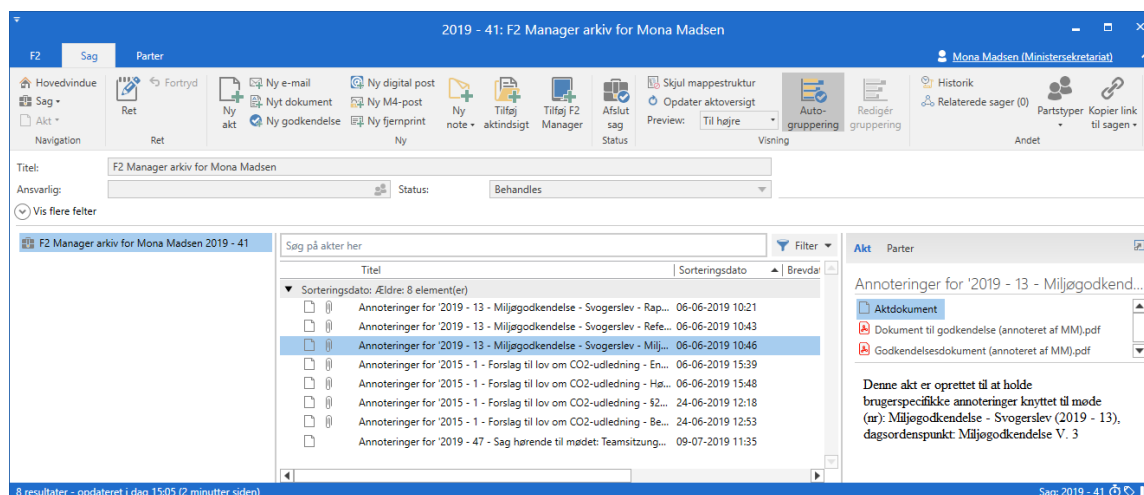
2019 - 41: F2 Manager arkiv for Mona Madsen

F2 Sag Parter

Mona Madsen (Ministersekretariat)

Hovedvindue
Sag
Akt
Navigation

Ret
Fortryd
Ret

Ny akt
Ny e-mail
Nyt dokument
Ny godkendelse
Ny digital post
Ny M4-post
Ny fjernprint
Ny note
Tilføj aktindsigt
Tilføj F2 Manager
Ny

Afslut sag
Status

Skjul mappestruktur
Opdater aktoversigt
Preview: Til højre
Auto-gruppering
Redigér gruppering
Visning

Historik
Relaterede sager (0)
Partstyper
Kopier link til sagen
Andet

Titel: F2 Manager arkiv for Mona Madsen
Ansvarlig:
Status: Behandles
Vis flere felter

F2 Manager arkiv for Mona Madsen 2019 - 41

Søg på akter her
Filter

| Titel | Sorteringsdato | Brevdat |
|---|---|---|
| Sorteringsdato: Ældre: 8 element(er) | | |
| Annoteringer for '2019 - 13 - Miljøgodkendelse - Svogerslev - Rap... | 06-06-2019 10:21 | |
| Annoteringer for '2019 - 13 - Miljøgodkendelse - Svogerslev - Refe... | 06-06-2019 10:43 | |
| Annoteringer for '2019 - 13 - Miljøgodkendelse - Svogerslev - Milj... | 06-06-2019 10:46 | |
| Annoteringer for '2015 - 1 - Forslag til lov om CO2-udledning - En... | 06-06-2019 15:39 | |
| Annoteringer for '2015 - 1 - Forslag til lov om CO2-udledning - Hø... | 06-06-2019 15:48 | |
| Annoteringer for '2015 - 1 - Forslag til lov om CO2-udledning - §2... | 24-06-2019 12:18 | |
| Annoteringer for '2015 - 1 - Forslag til lov om CO2-udledning - Be... | 24-06-2019 12:53 | |
| Annoteringer for '2019 - 47 - Sag hørende til mødet: Teamsitzung... | 09-07-2019 11:35 | |

Akt Parter

Annoteringer for '2019 - 13 - Miljøgodkend...

Aktdokument
Dokument til godkendelse (annoteret af MM).pdf
Godkendelsesdokument (annoteret af MM).pdf

Denne akt er oprettet til at holde brugerspecifikke annoteringer knyttet til møde (nr): Miljøgodkendelse - Svogerslev (2019 - 13), dagsordenspunkt: Miljøgodkendelse V. 3

8 resultater - opdateret i dag 15:05 (2 minutter siden)
Sag: 2019 - 41